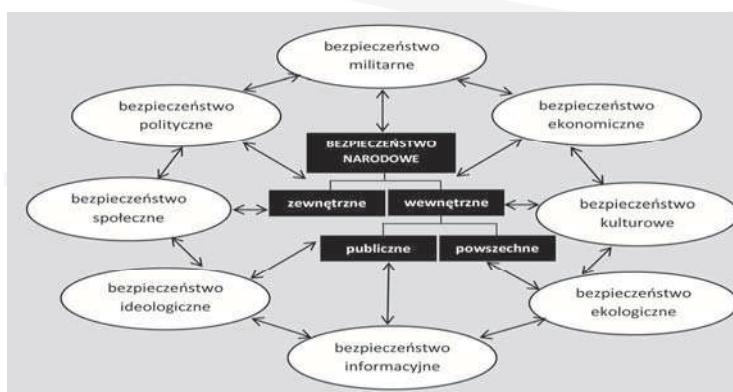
bezpieczeństwo militarne

bezpieczeństwo polityczne

bezpieczeństwo ekonomiczne

BEZPIECZEŃSTWO NARODOWE

zewnętrzne

wewnętrzne

bezpieczeństwo społeczne

bezpieczeństwo kulturowe

publiczne

powszechne

bezpieczeństwo ideologiczne

bezpieczeństwo ekologiczne

bezpieczeństwo informacyjne